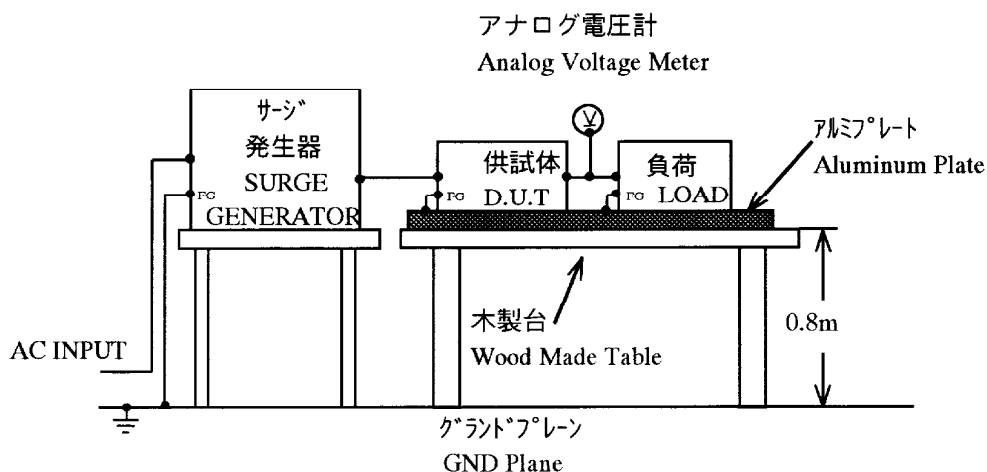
アナログ電圧計
Analog Voltage Meter

サージ
発生器
SURGE
GENERATOR
FG

V

供試体
D.U.T
FG

負荷
LOAD
FG

アルミプレート
Aluminum Plate

木製台
Wood Made Table

0.8m

AC INPUT

グランドプレーン
GND Plane